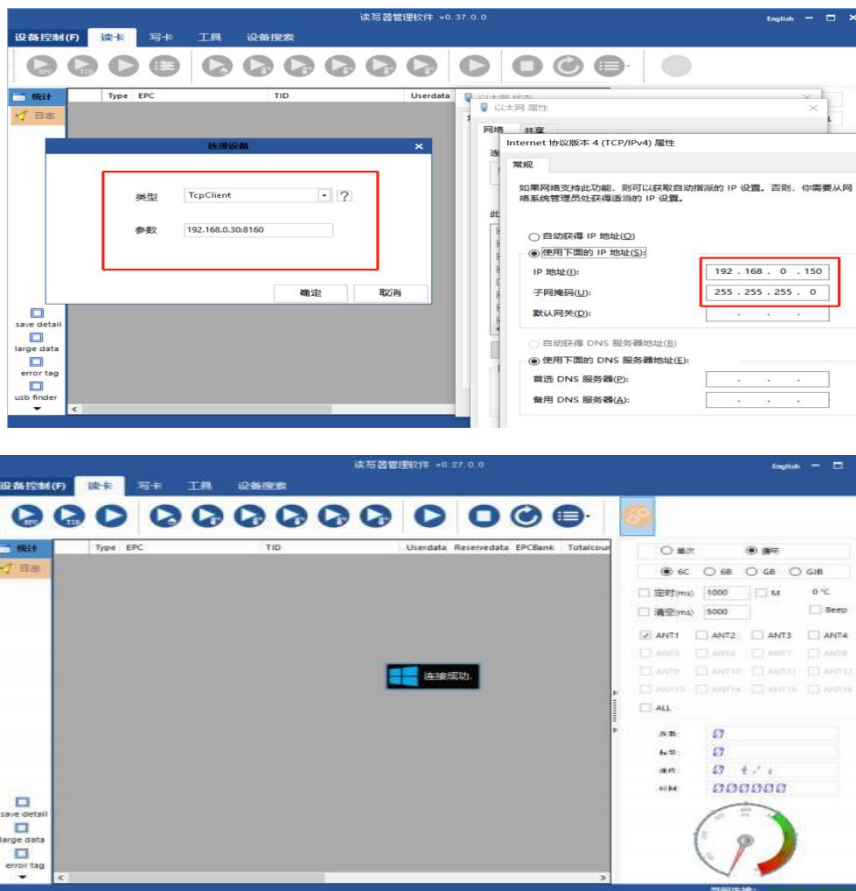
读写器管理软件 v0.37.0.0

English

设备控制(F) 读卡 写卡 工具 设备搜索

统计

日志

Type EPC TID Userdata

连接设备

类型 TcpClient ?

参数 192.168.0.30:8160

确定 取消

save detail

large data

error tag

usb finder

以太网 属性

网络 共享

Internet 协议版本 4 (TCP/IPv4) 属性

常规

如果网络支持此功能，则可以获取自动指派的 IP 设置。否则，你需要从网络系统管理员处获得适当的 IP 设置。

自动获得 IP 地址(O)

使用下面的 IP 地址(S):

IP 地址(I): 192 . 168 . 0 . 150

子网掩码(U): 255 . 255 . 255 . 0

默认网关(D): . . .

自动获得 DNS 服务器地址(B)

使用下面的 DNS 服务器地址(E):

首选 DNS 服务器(P): . . .

备用 DNS 服务器(A): . . .

读写器管理软件 v0.27.0.0

English

设备控制(F) 读卡 写卡 工具 设备搜索

统计

日志

Type EPC TID Userdata Reservedata EPCBank Totalcou

连接成功.

单次 循环

6C 6B GB GJB

定时(ms) 1000 M 0 °C

清空(ms) 5000 Beep

ANT1 ANT2 ANT3 ANT4

ANT5 ANT6 ANT7 ANT8

ANT9 ANT10 ANT11 ANT12

ANT13 ANT14 ANT15 ANT16

ALL

次数 0

标签 0

速度 0

时间 000000

save detail

large data

error tag